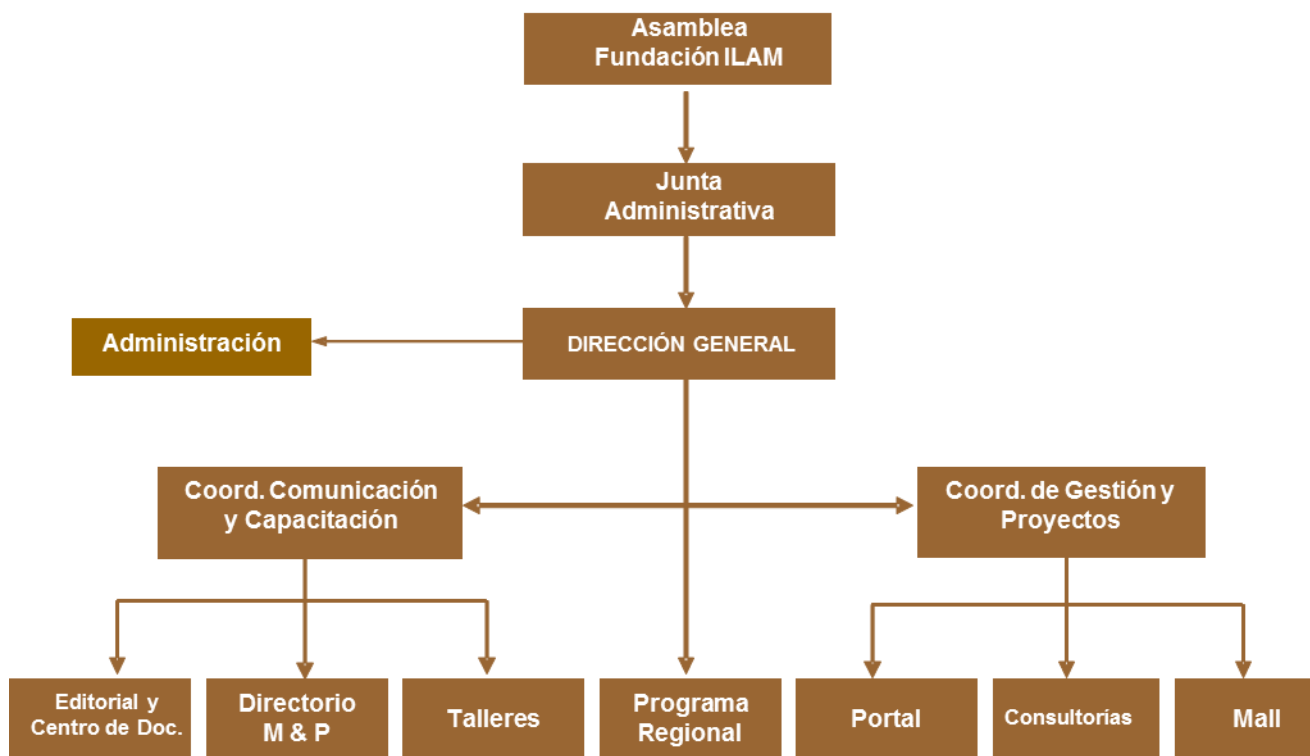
Asamblea Fundación ILAM

Junta Administrativa

Administración

DIRECCIÓN GENERAL

Coord. Comunicación y Capacitación

Coord. de Gestión y Proyectos

Editorial y Centro de Doc.

Directorio M & P

Talleres

Programa Regional

Portal

Consultorías

Mall